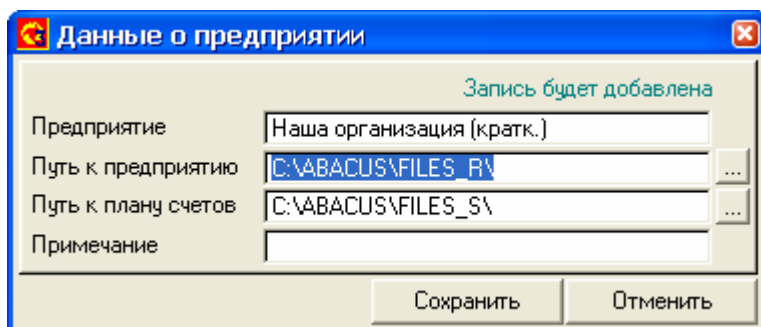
Данные о предприятии

Запись будет добавлена

Предприятие
Наша организация (кратк.)

Путь к предприятию
C:\ABACUS\FILES_R\
...

Путь к плану счетов
C:\ABACUS\FILES_S\
...

Примечание

Сохранить
Отменить